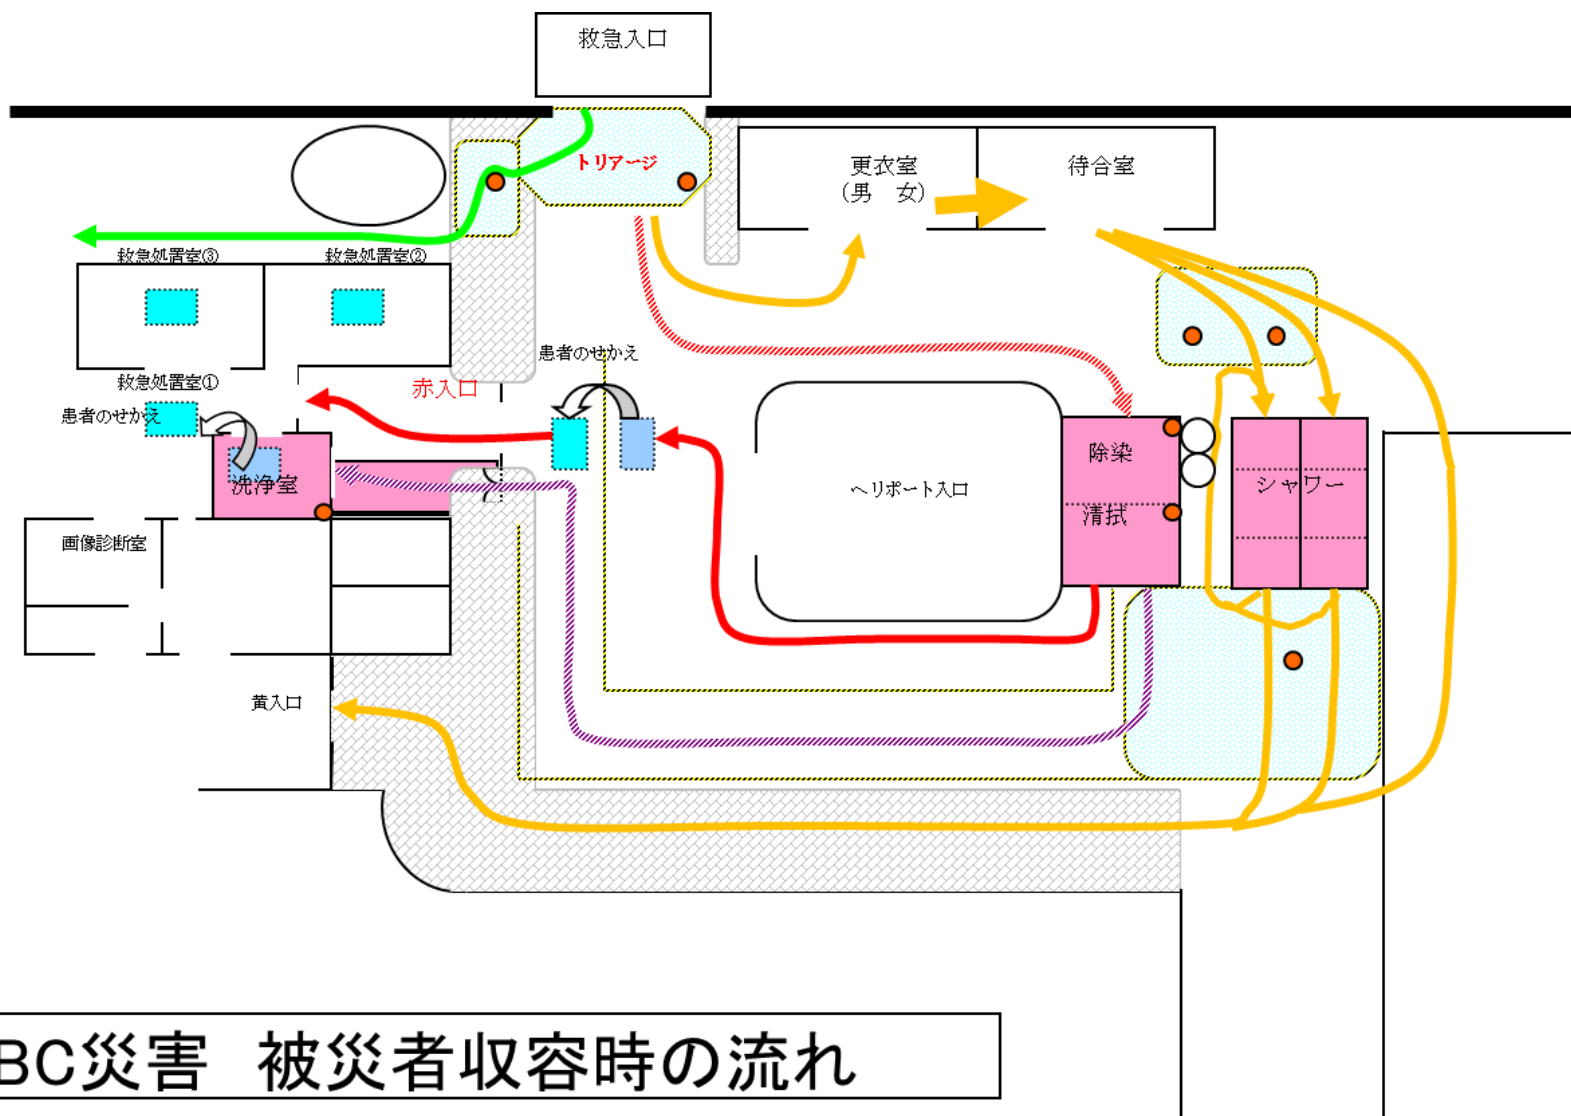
救急入口

トリアージ

更衣室
（男　女）

待合室

救急処置室③

救急処置室②

救急処置室①

患者のせかえ

患者のせかえ

赤入口

洗浄室

除染

清拭

シャワー

ヘリポート入口

画像診断室

黄入口

BC災害　被災者収容時の流れ